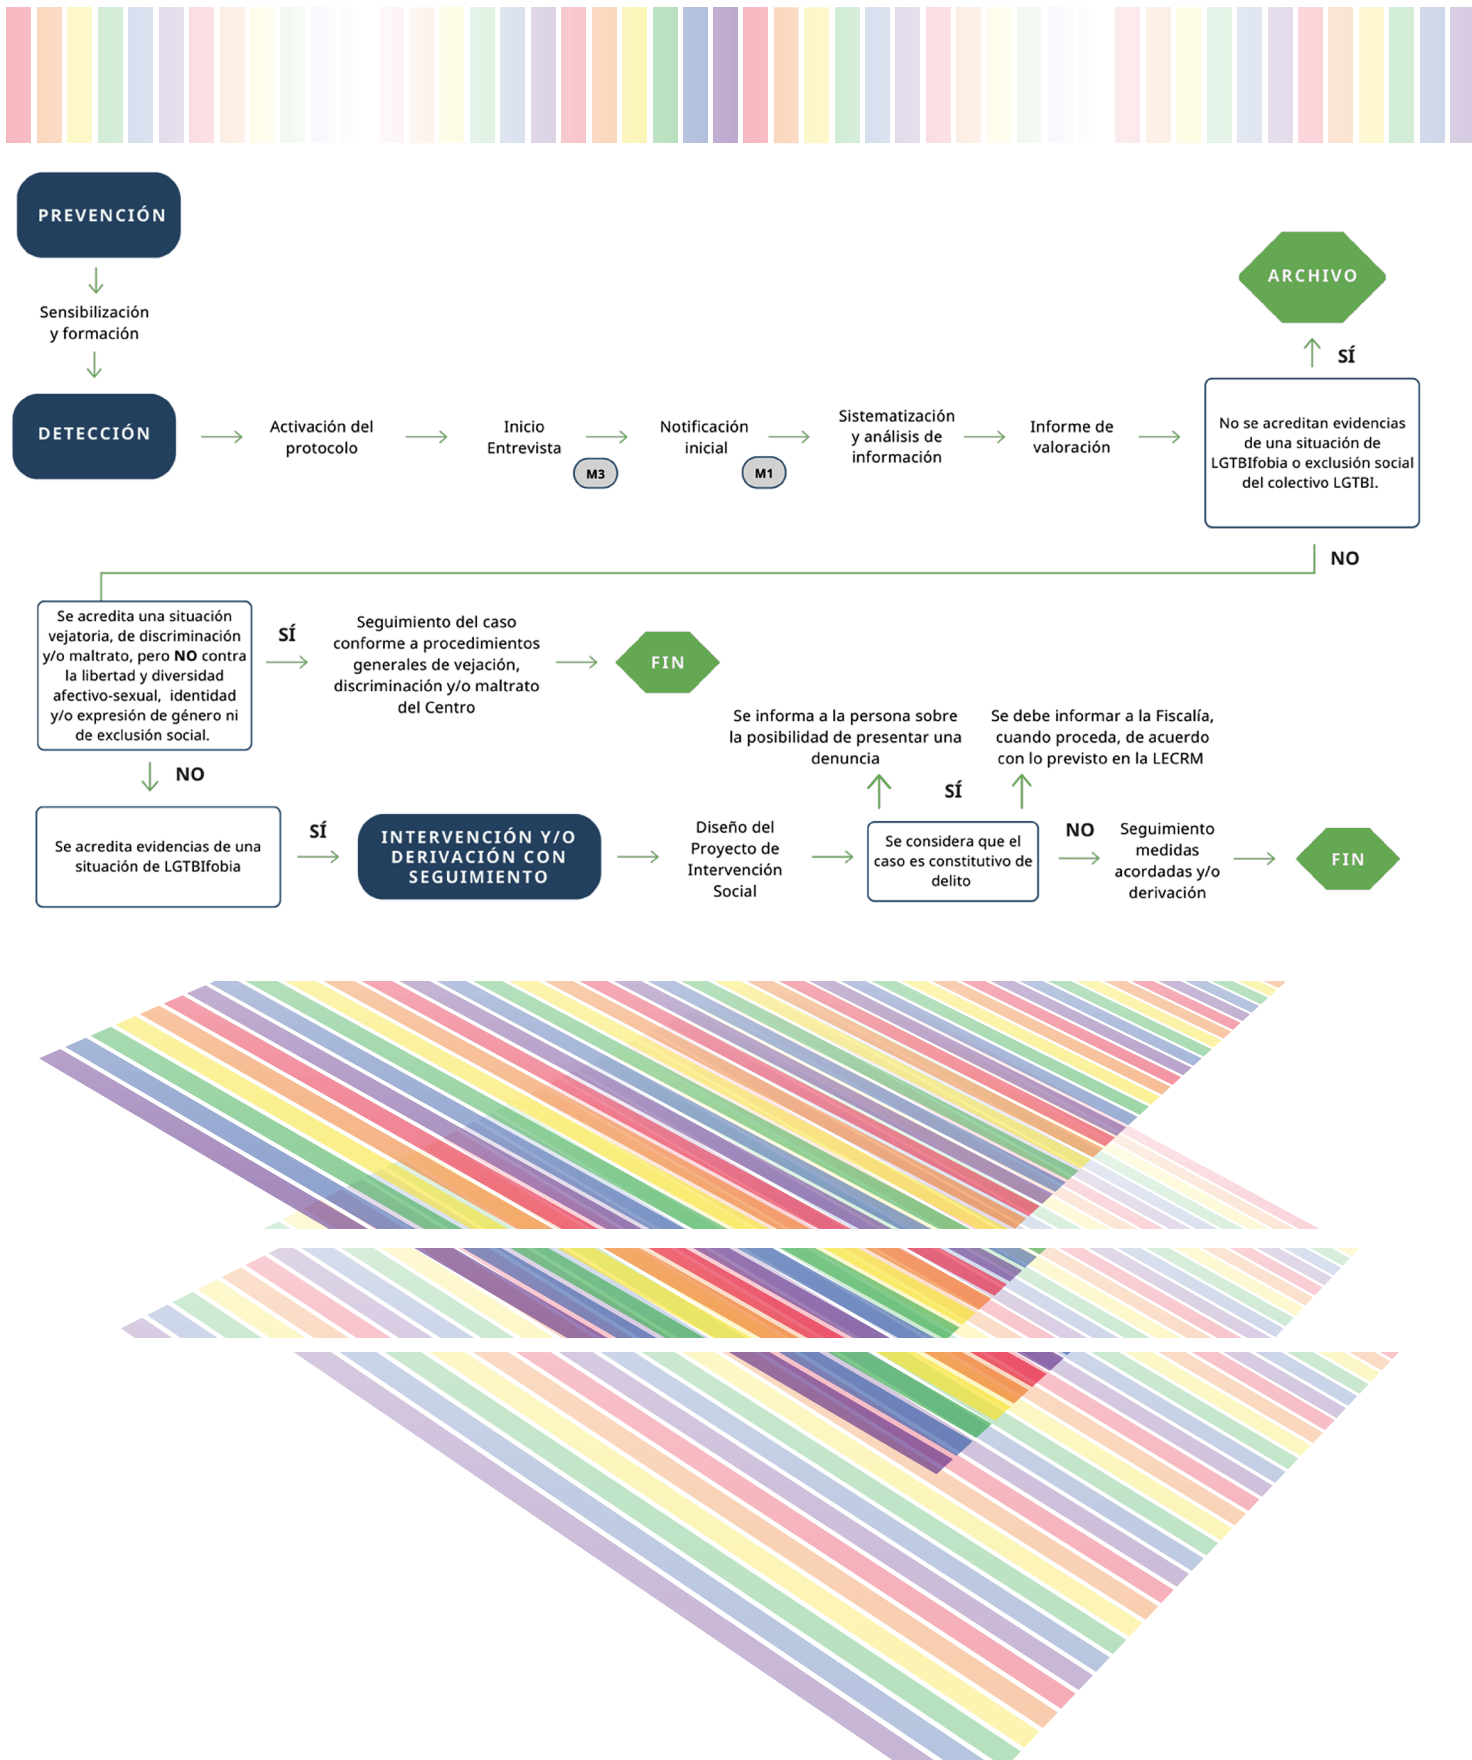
PREVENCIÓN

Sensibilización y formación

DETECCIÓN

Activación del protocolo

Inicio Entrevista

M3

Notificación inicial

M1

Sistematización y análisis de información

Informe de valoración

No se acreditan evidencias de una situación de LGTBIfobia o exclusión social del colectivo LGTBI.

SÍ

ARCHIVO

NO

Se acredita una situación vejatoria, de discriminación y/o maltrato, pero NO contra la libertad y diversidad afectivo-sexual, identidad y/o expresión de género ni de exclusión social.

SÍ

Seguimiento del caso conforme a procedimientos generales de vejación, discriminación y/o maltrato del Centro

FIN

NO

Se acredita evidencias de una situación de LGTBIfobia

SÍ

INTERVENCIÓN Y/O DERIVACIÓN CON SEGUIMIENTO

Diseño del Proyecto de Intervención Social

Se considera que el caso es constitutivo de delito

SÍ

Se informa a la persona sobre la posibilidad de presentar una denuncia

Se debe informar a la Fiscalía, cuando proceda, de acuerdo con lo previsto en la LECRM

NO

Seguimiento medidas acordadas y/o derivación

FIN